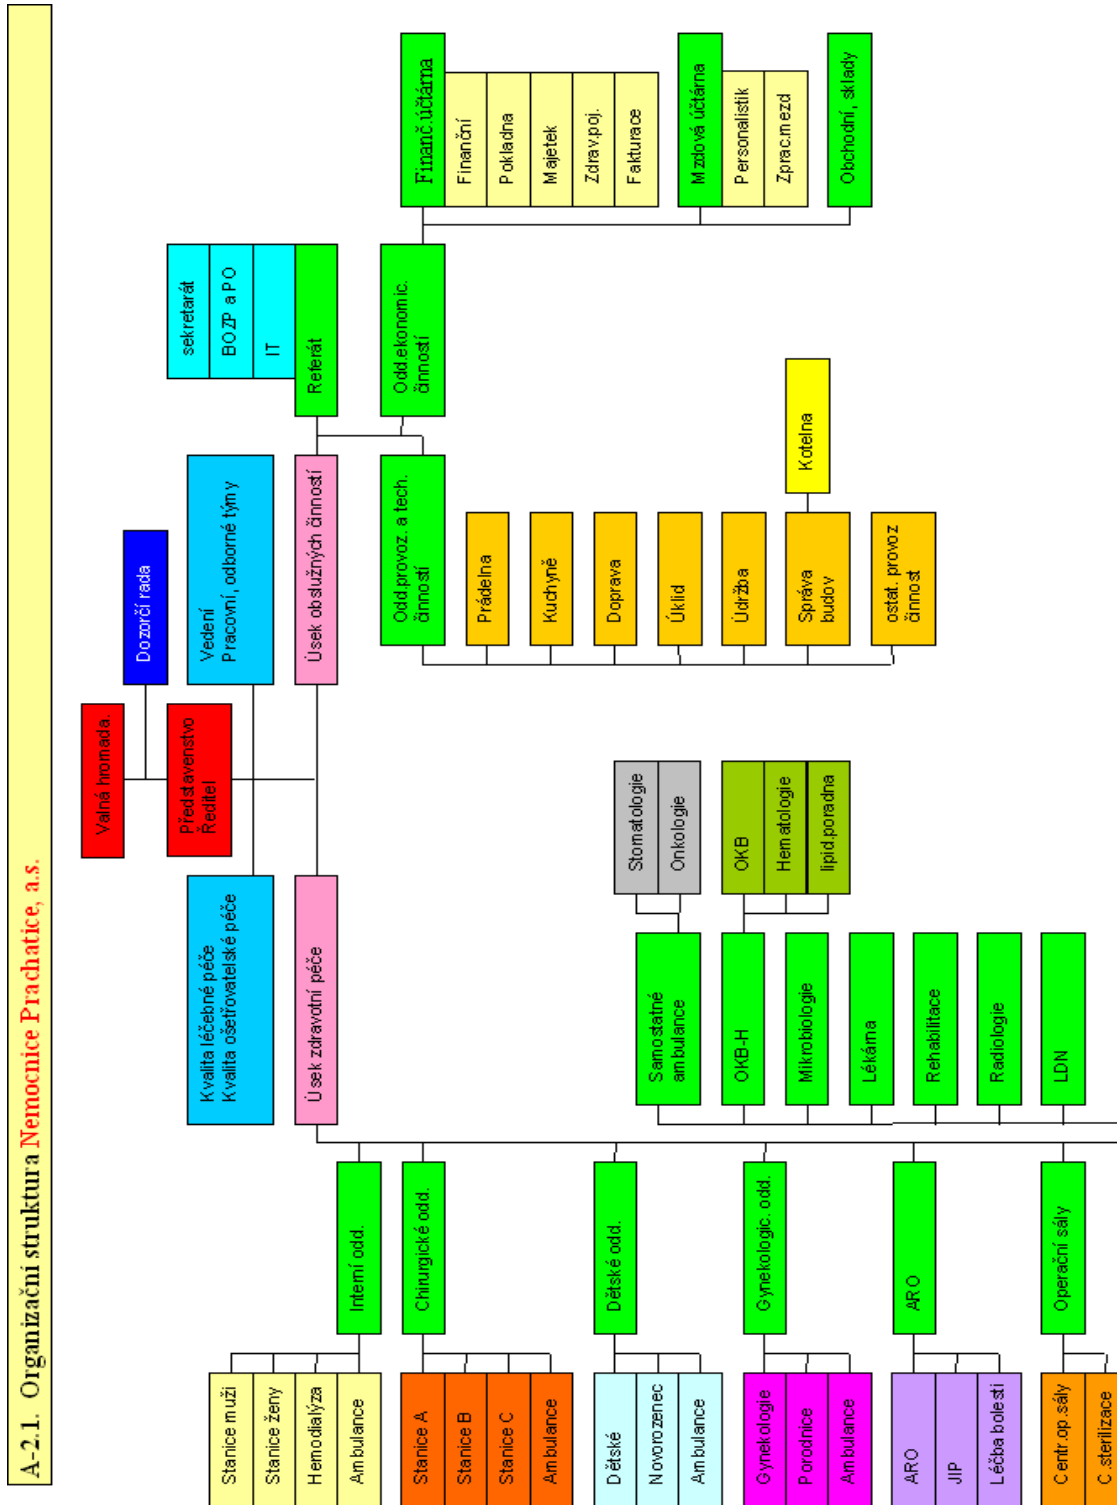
A-2.1. Organizační struktura Nemocnice Prachatice, a.s.

Valná hromada

Představenstvo
Ředitel

Dozorčí rada

Kvalita léčebné péče
Kvalita ošetřovatelské péče

Vedení
Pracovní, odborné týmy

Úsek zdravotní péče

Úsek obslužných činností

Interní odd.
Stanice muži
Stanice ženy
Hemodialýza
Ambulance

Chirurgické odd.
Stanice A
Stanice B
Stanice C
Ambulance

Dětské odd.
Dětské
Novorozenec
Ambulance

Gynekologic. odd.
Gynekologie
Porodnice
Ambulance

ARO
ARO
JIP
Léčba bolesti

Operační sály
Centr.op.sály
C.sterilizace

Samostatné ambulance
Stomatologie
Onkologie

OKB-H
OKB
Hematologie
lipid.poradna

Mikrobiologie

Lékárna

Rehabilitace

Radiologie

LDN

Odd.provoz. a tech. činností
Prádelna
Kuchyně
Doprava
Úklid
Údržba
Správa budov
Kotelna
ostat. provoz činnost

Referát
sekretariát
BOZP a PO
IT

Odd.ekonomic. činností

Finanč.účtárna
Finanční
Pokladna
Majetek
Zdrav.poj.
Fakturace

Mzdová účtárna
Personalistik
Zprac.mezd

Obchodní, sklady